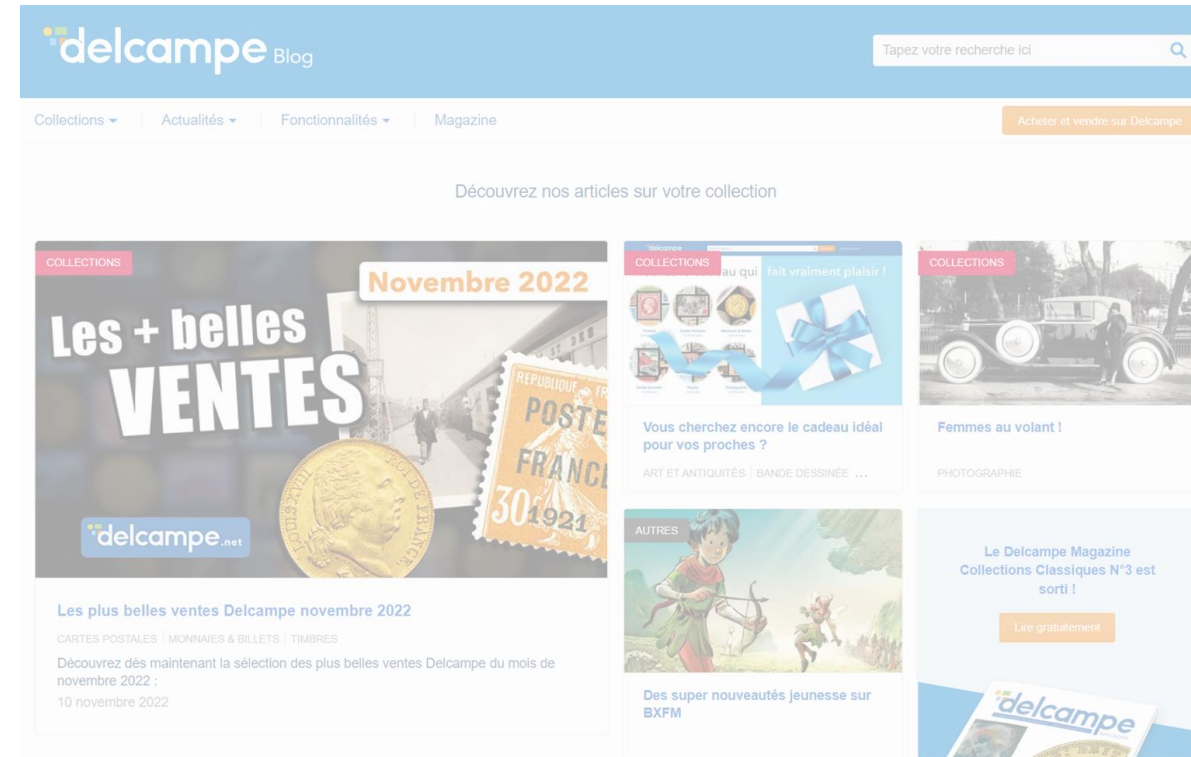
delcampe Blog

Tapez votre recherche ici

Collections ▾ | Actualités ▾ | Fonctionnalités ▾ | Magazine

Acheter et vendre sur Delcampe

Découvrez nos articles sur votre collection

COLLECTIONS

Les + belles VENTES

Novembre 2022

REPUBLIQUE FRANCAISE POSTES 30 1921

LOUIS XVIII ROI DE FRANCE

delcampe.net

Les plus belles ventes Delcampe novembre 2022

CARTES POSTALES | MONNAIES & BILLETS | TIMBRES

Découvrez dès maintenant la sélection des plus belles ventes Delcampe du mois de novembre 2022 :

10 novembre 2022

COLLECTIONS

delcampe

au qui fait vraiment plaisir !

Vous cherchez encore le cadeau idéal pour vos proches ?

ART ET ANTIQUITÉS | BANDE DESSINÉE ...

COLLECTIONS

Femmes au volant !

PHOTOGRAPHIE

AUTRES

Des super nouveautés jeunesse sur BXFM

Le Delcampe Magazine Collections Classiques N°3 est sorti !

Lire gratuitement

delcampe